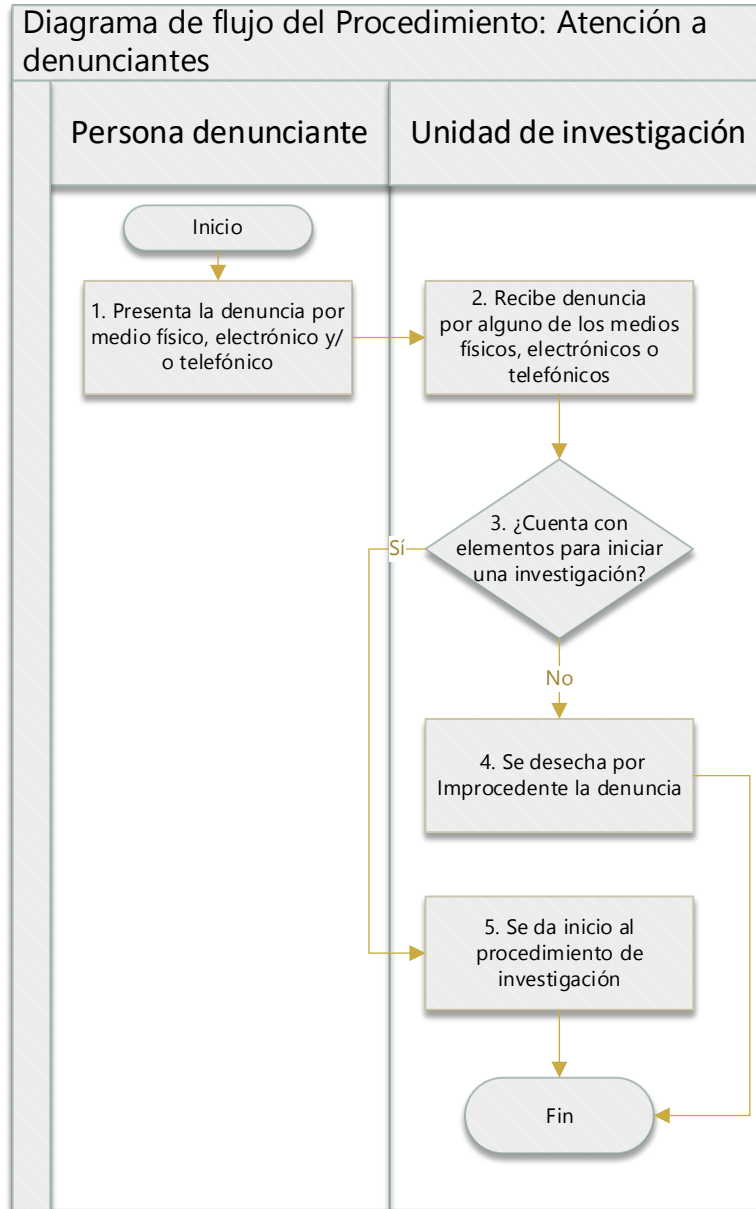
Diagrama de flujo del Procedimiento: Atención a denunciantes

Persona denunciante

Unidad de investigación

Inicio

1. Presenta la denuncia por medio físico, electrónico y/o telefónico

2. Recibe denuncia por alguno de los medios físicos, electrónicos o telefónicos

3. ¿Cuenta con elementos para iniciar una investigación?

Sí

No

4. Se desecha por Improcedente la denuncia

5. Se da inicio al procedimiento de investigación

Fin